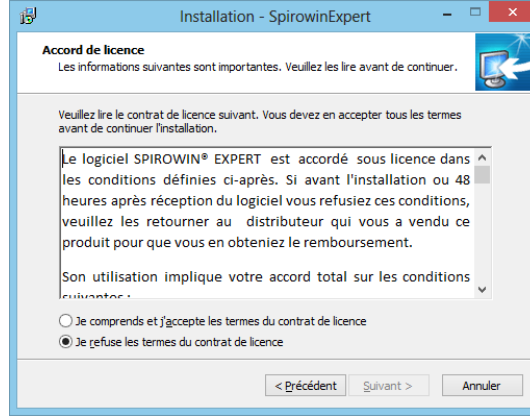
Installation - SpirowinExpert

Accord de licence
Les informations suivantes sont importantes. Veuillez les lire avant de continuer.

Veuillez lire le contrat de licence suivant. Vous devez en accepter tous les termes avant de continuer l'installation.

Le logiciel SPIROWIN® EXPERT est accordé sous licence dans les conditions définies ci-après. Si avant l'installation ou 48 heures après réception du logiciel vous refusiez ces conditions, veuillez les retourner au distributeur qui vous a vendu ce produit pour que vous en obteniez le remboursement.

Son utilisation implique votre accord total sur les conditions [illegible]

Je comprends et j'accepte les termes du contrat de licence
Je refuse les termes du contrat de licence

< Précédent | Suivant > | Annuler